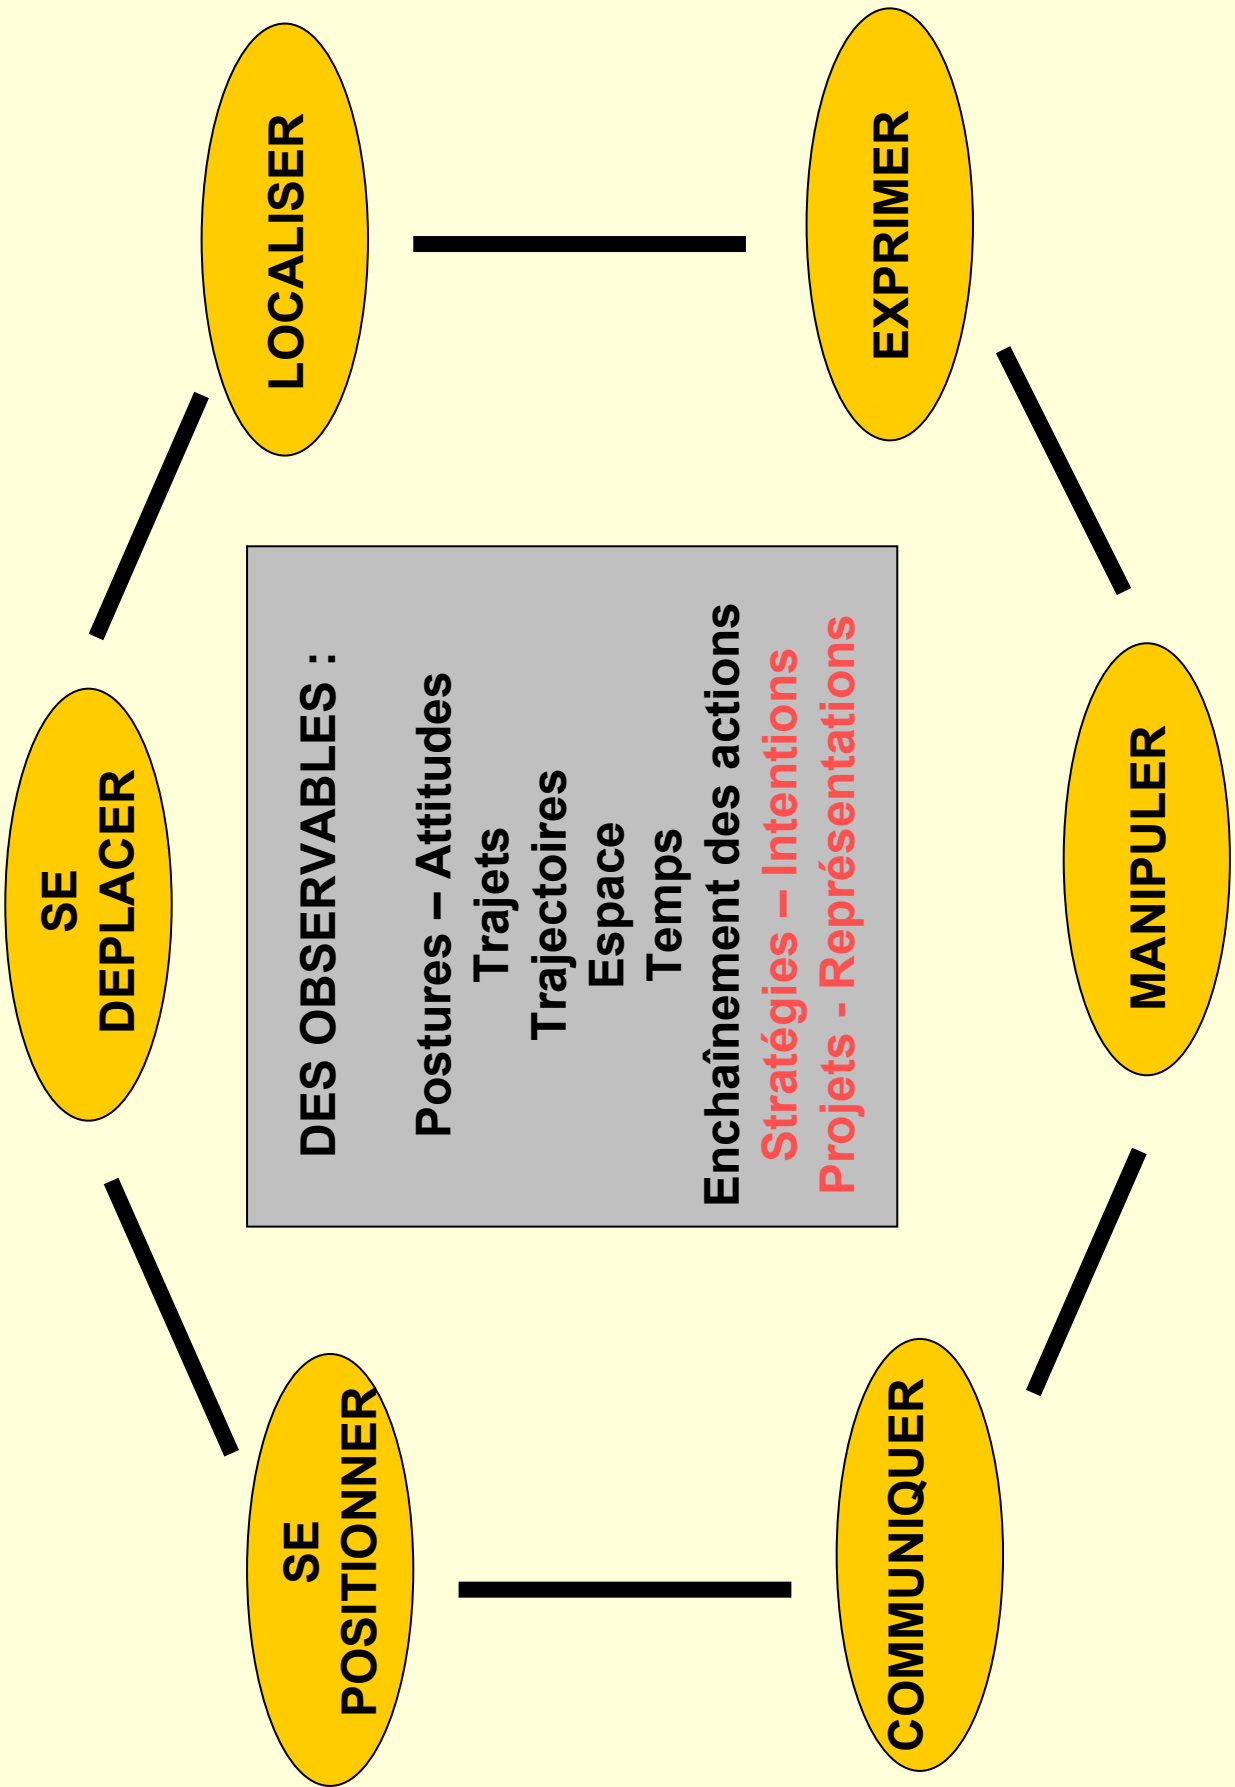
LOCALISER

EXPRIMER

SE DEPLACER

DES OBSERVABLES :

Postures – Attitudes
Trajets
Trajectoires
Espace
Temps
Enchaînement des actions
Stratégies – Intentions
Projets - Représentations

MANIPULER

SE POSITIONNER

COMMUNIQUER